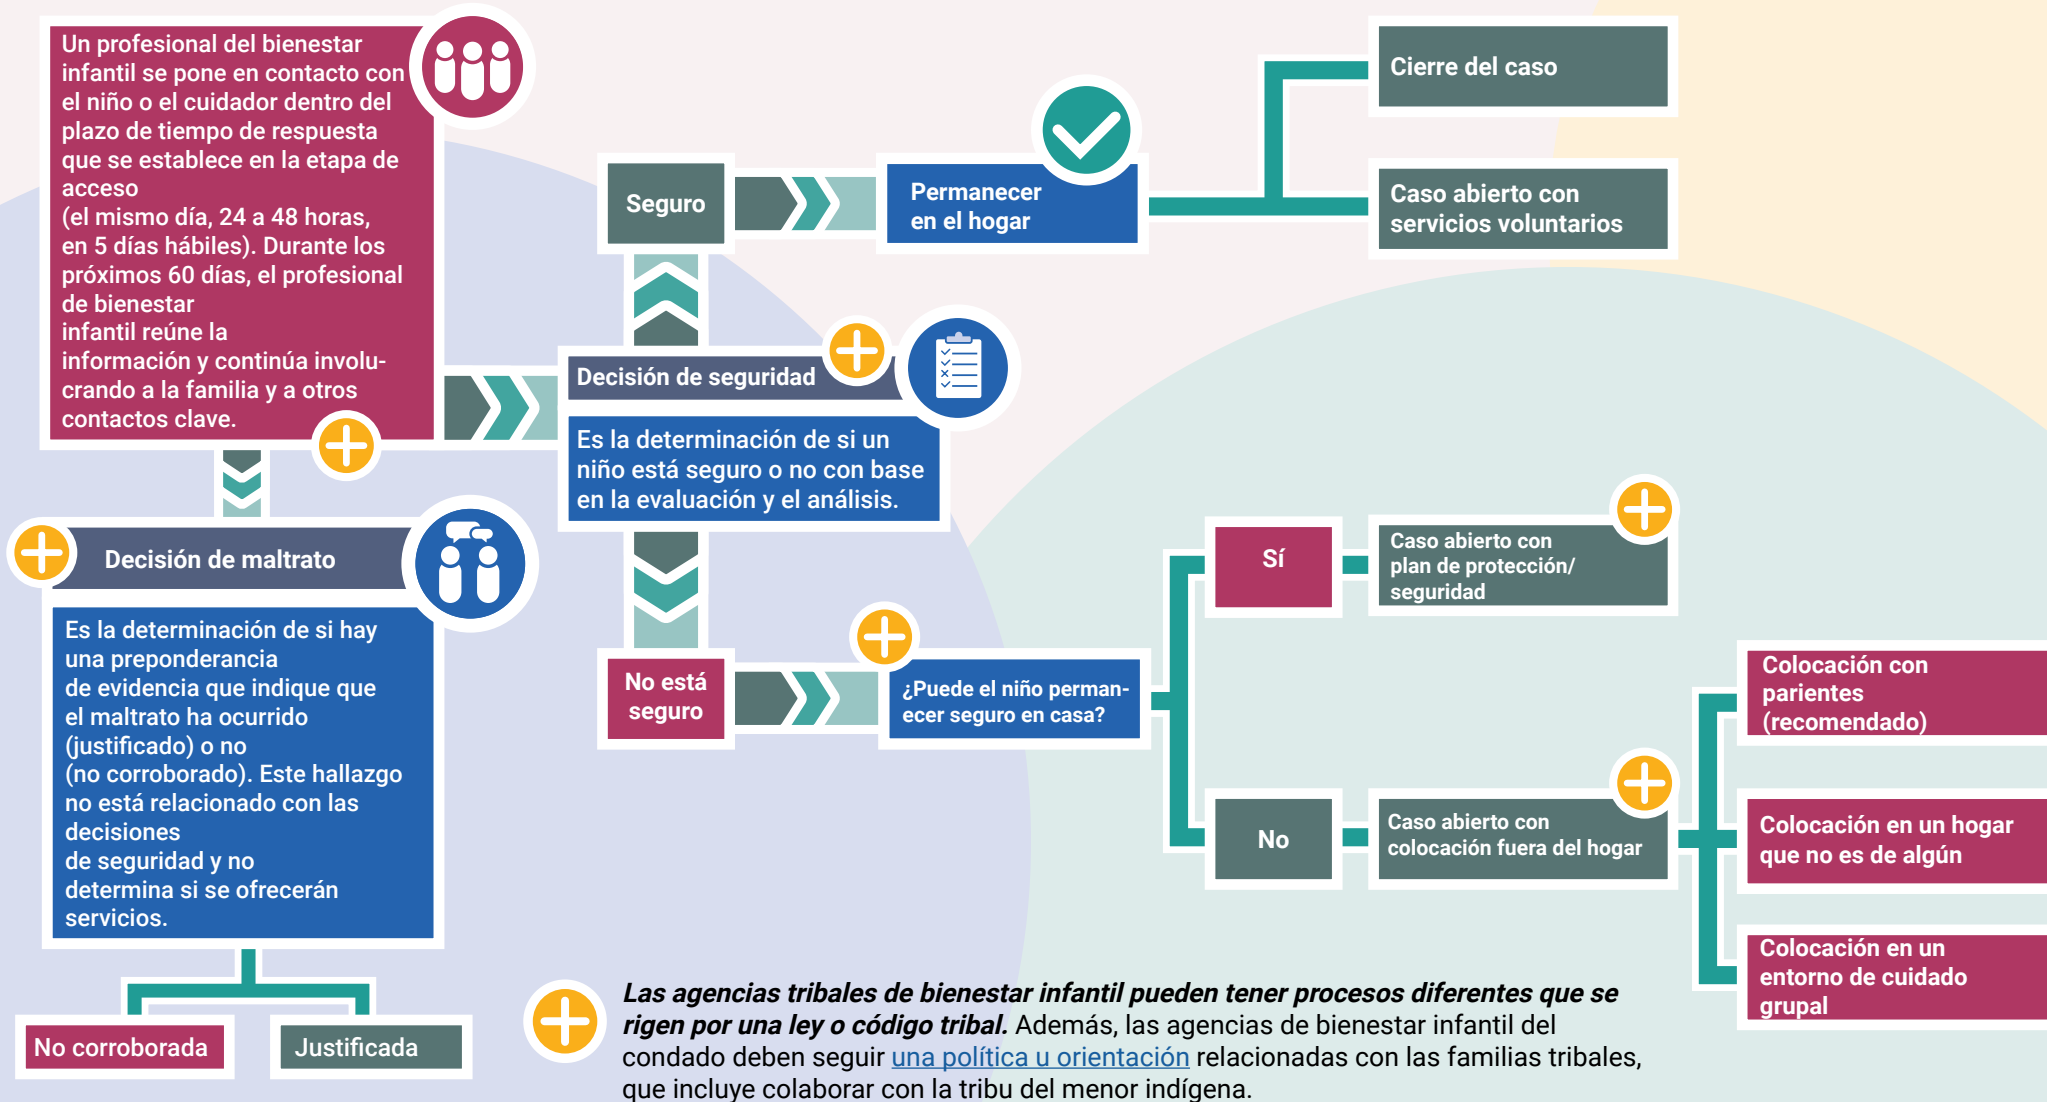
Un profesional del bienestar infantil se pone en contacto con el niño o el cuidador dentro del plazo de tiempo de respuesta que se establece en la etapa de acceso
(el mismo día, 24 a 48 horas, en 5 días hábiles). Durante los próximos 60 días, el profesional de bienestar
infantil reúne la información y continúa involucrando a la familia y a otros contactos clave.

Seguro

Permanecer en el hogar

Cierre del caso

Caso abierto con servicios voluntarios

Decisión de seguridad

Es la determinación de si un niño está seguro o no con base en la evaluación y el análisis.

Decisión de maltrato

Es la determinación de si hay una preponderancia
de evidencia que indique que el maltrato ha ocurrido (justificado) o no
(no corroborado). Este hallazgo no está relacionado con las decisiones
de seguridad y no determina si se ofrecerán servicios.

No corroborada

Justificada

No está seguro

¿Puede el niño permanecer seguro en casa?

Sí

Caso abierto con plan de protección/ seguridad

No

Caso abierto con colocación fuera del hogar

Colocación con parientes (recomendado)

Colocación en un hogar que no es de algún

Colocación en un entorno de cuidado grupal

*Las agencias tribales de bienestar infantil pueden tener procesos diferentes que se rigen por una ley o código tribal.* Además, las agencias de bienestar infantil del condado deben seguir una política u orientación relacionadas con las familias tribales, que incluye colaborar con la tribu del menor indígena.